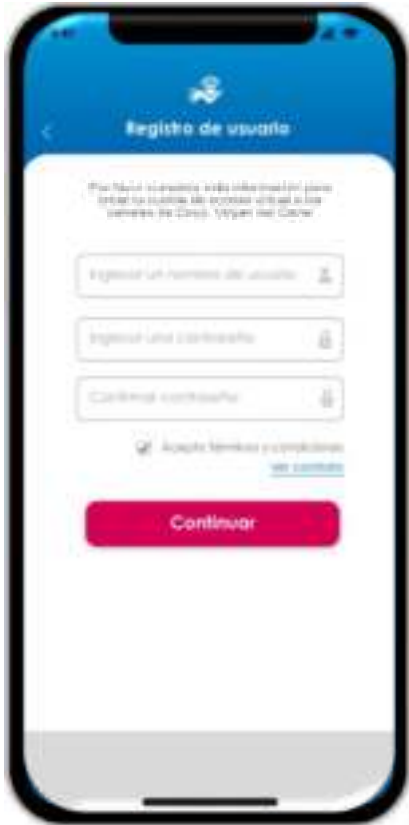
Registro de usuario

Por favor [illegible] esta información para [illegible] cuenta de acceso virtual a los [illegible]

Ingresar un nombre de usuario

Ingresar una contraseña

Confirmar contraseña

Acepto términos y condiciones
Ver contrato

Continuar